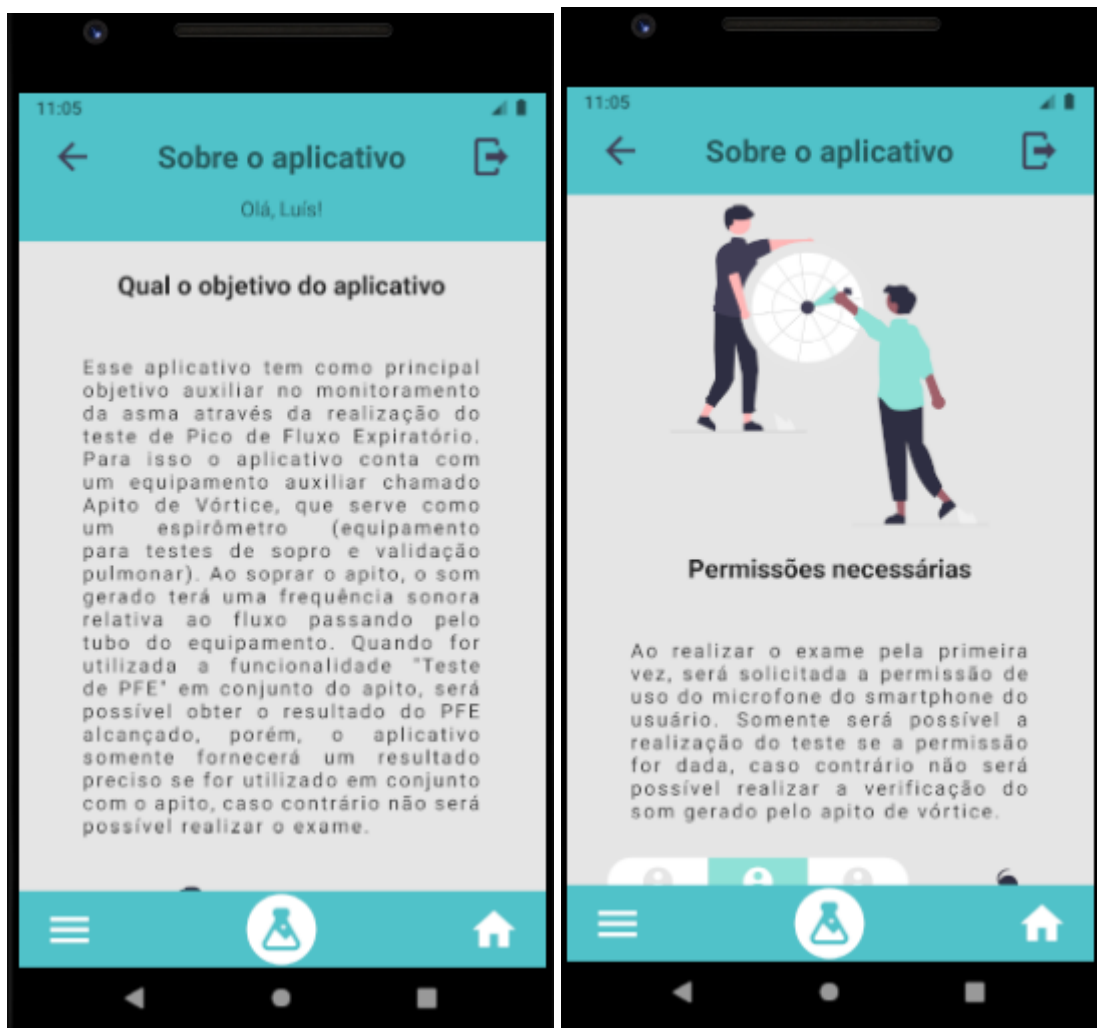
11:05

Sobre o aplicativo

Olá, Luís!

Qual o objetivo do aplicativo

Esse aplicativo tem como principal objetivo auxiliar no monitoramento da asma através da realização do teste de Pico de Fluxo Expiratório. Para isso o aplicativo conta com um equipamento auxiliar chamado Apito de Vórtice, que serve como um espirômetro (equipamento para testes de sopro e validação pulmonar). Ao soprar o apito, o som gerado terá uma frequência sonora relativa ao fluxo passando pelo tubo do equipamento. Quando for utilizada a funcionalidade "Teste de PFE" em conjunto do apito, será possível obter o resultado do PFE alcançado, porém, o aplicativo somente fornecerá um resultado preciso se for utilizado em conjunto com o apito, caso contrário não será possível realizar o exame.

11:05

Sobre o aplicativo

Permissões necessárias

Ao realizar o exame pela primeira vez, será solicitada a permissão de uso do microfone do smartphone do usuário. Somente será possível a realização do teste se a permissão for dada, caso contrário não será possível realizar a verificação do som gerado pelo apito de vórtice.